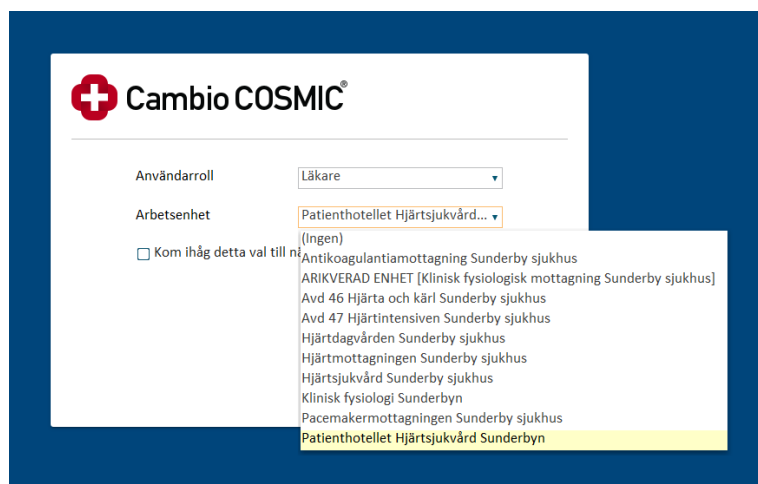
Cambio COSMIC®

Användarroll
Läkare ▾

Arbetsenhet
Patienthotellet Hjärtsjukvård... ▾

☐ Kom ihåg detta val till n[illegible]

(Ingen)
Antikoagulantiamottagning Sunderby sjukhus
ARIKVERAD ENHET [Klinisk fysiologisk mottagning Sunderby sjukhus]
Avd 46 Hjärta och kärl Sunderby sjukhus
Avd 47 Hjärtintensiven Sunderby sjukhus
Hjärtdagvården Sunderby sjukhus
Hjärtmottagningen Sunderby sjukhus
Hjärtsjukvård Sunderby sjukhus
Klinisk fysiologi Sunderbyn
Pacemakermottagningen Sunderby sjukhus
Patienthotellet Hjärtsjukvård Sunderbyn